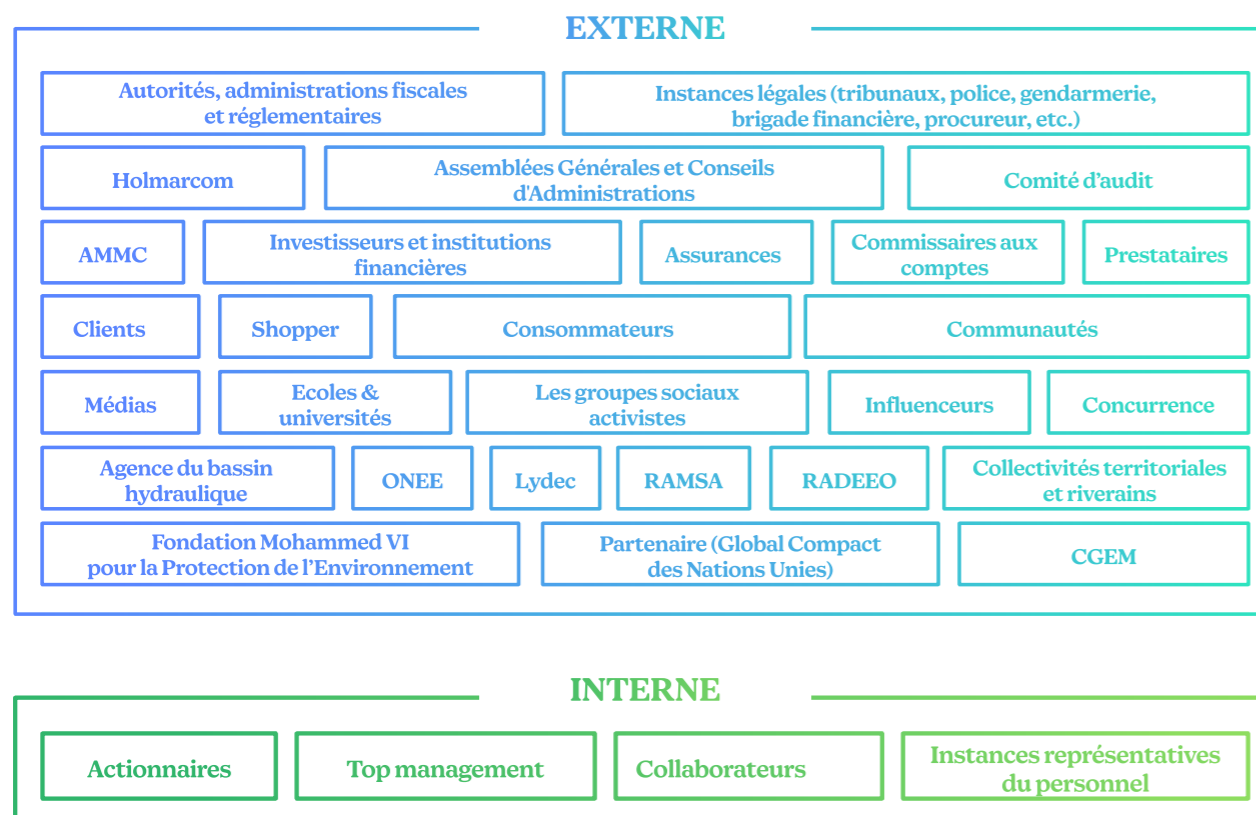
EXTERNE

Autorités, administrations fiscales et réglementaires

Instances légales (tribunaux, police, gendarmerie, brigade financière, procureur, etc.)

Holmarcom

Assemblées Générales et Conseils d'Administrations

Comité d’audit

AMMC

Investisseurs et institutions financières

Assurances

Commissaires aux comptes

Prestataires

Clients

Shopper

Consommateurs

Communautés

Médias

Ecoles & universités

Les groupes sociaux activistes

Influenceurs

Concurrence

Agence du bassin hydraulique

ONEE

Lydec

RAMSA

RADEEO

Collectivités territoriales et riverains

Fondation Mohammed VI pour la Protection de l’Environnement

Partenaire (Global Compact des Nations Unies)

CGEM

INTERNE

Actionnaires

Top management

Collaborateurs

Instances représentatives du personnel